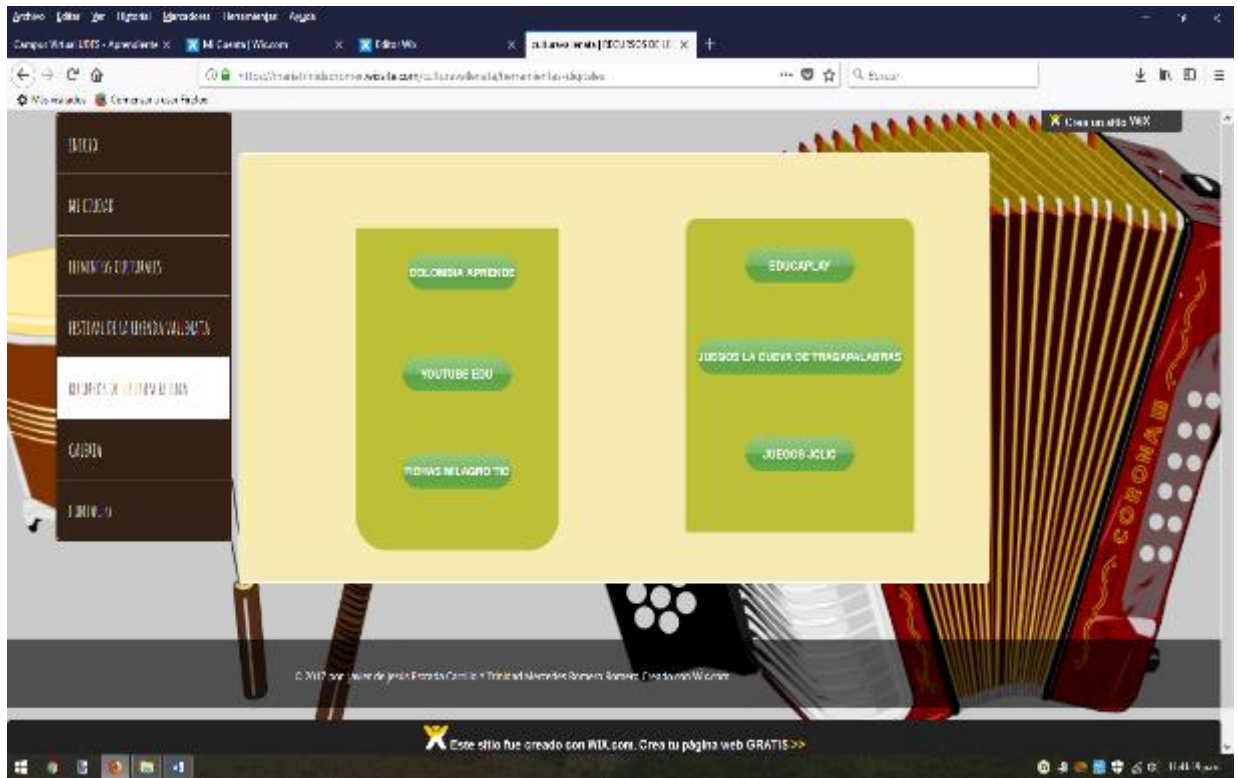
Archivo Editar Ver Historial Marcadores Herramientas Ayuda

Campus Virtual UDES - Aprendiente × Mi Cuenta | Wix.com × Editor Wix × culturavallenata | RECURSOS DE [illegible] × +

https://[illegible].wixsite.com/culturavallenata/herramientas-digitales

Q Buscar

Más visitados Comenzar a usar Firefox

Crea un sitio WIX

INICIO

MI CIUDAD

ELEMENTOS CULTURALES

FESTIVAL DE LA LEYENDA VALLENATA

RECURSOS DE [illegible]

GALERIA

CONTACTO

COLOMBIA APRENDE

YOUTUBE EDU

FICHAS MILAGRO TIC

EDUCAPLAY

JUEGOS LA CUEVA DE TRAGAPALABRAS

JUEGOS JCLIC

© 2017 por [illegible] de Jesús Estrada Carrillo Y Trinidad Mercedes Romero Romero. Creado con Wix.com

Este sitio fue creado con WIX.com. Crea tu página web GRATIS >>